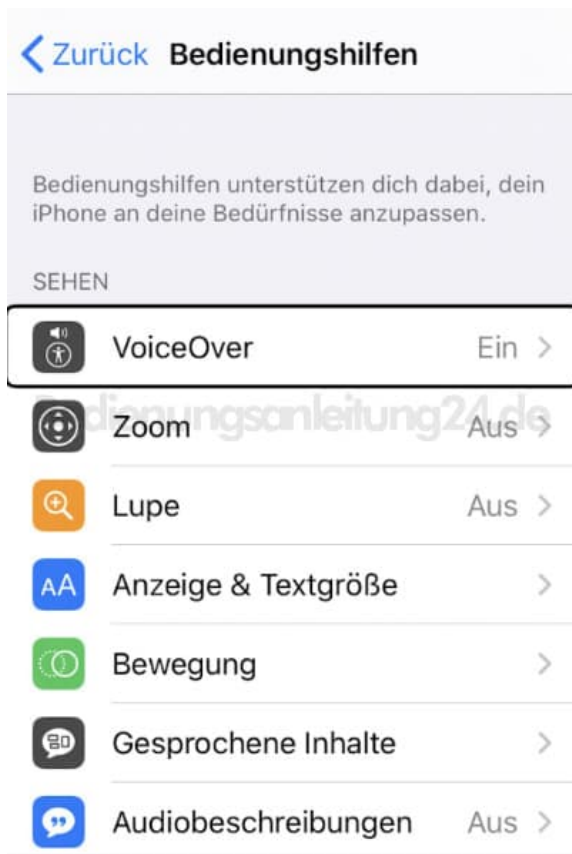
< Zurück Bedienungshilfen

Bedienungshilfen unterstützen dich dabei, dein iPhone an deine Bedürfnisse anzupassen.

SEHEN

VoiceOver Ein >

Bedienungsanleitung24.de

Zoom Aus >

Lupe Aus >

AA Anzeige & Textgröße >

Bewegung >

Gesprochene Inhalte >

Audiobeschreibungen Aus >